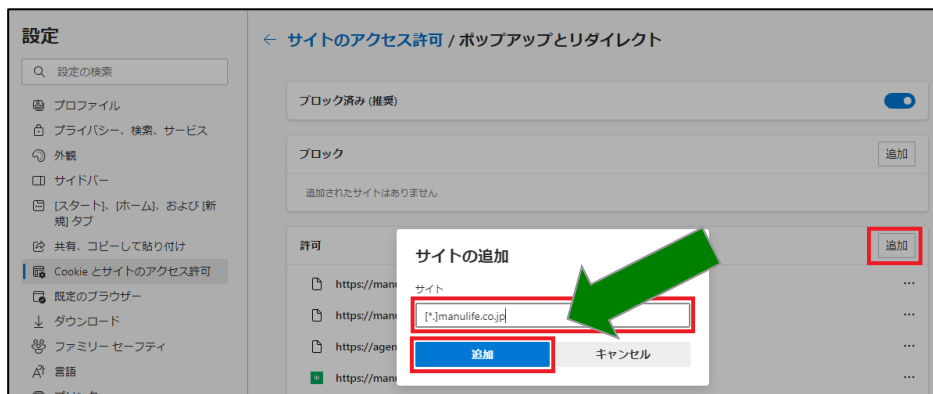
設定

設定の検索

プロファイル

プライバシー、検索、サービス

外観

サイドバー

[スタート]、[ホーム]、および [新規] タブ

共有、コピーして貼り付け

Cookie とサイトのアクセス許可

既定のブラウザー

ダウンロード

ファミリー セーフティ

言語

← サイトのアクセス許可 / ポップアップとリダイレクト

ブロック済み (推奨)

ブロック

追加

追加されたサイトはありません

許可

追加

https://manu

https://manu

https://agen

https://manu

サイトの追加

サイト

[*.]manulife.co.jp

追加

キャンセル